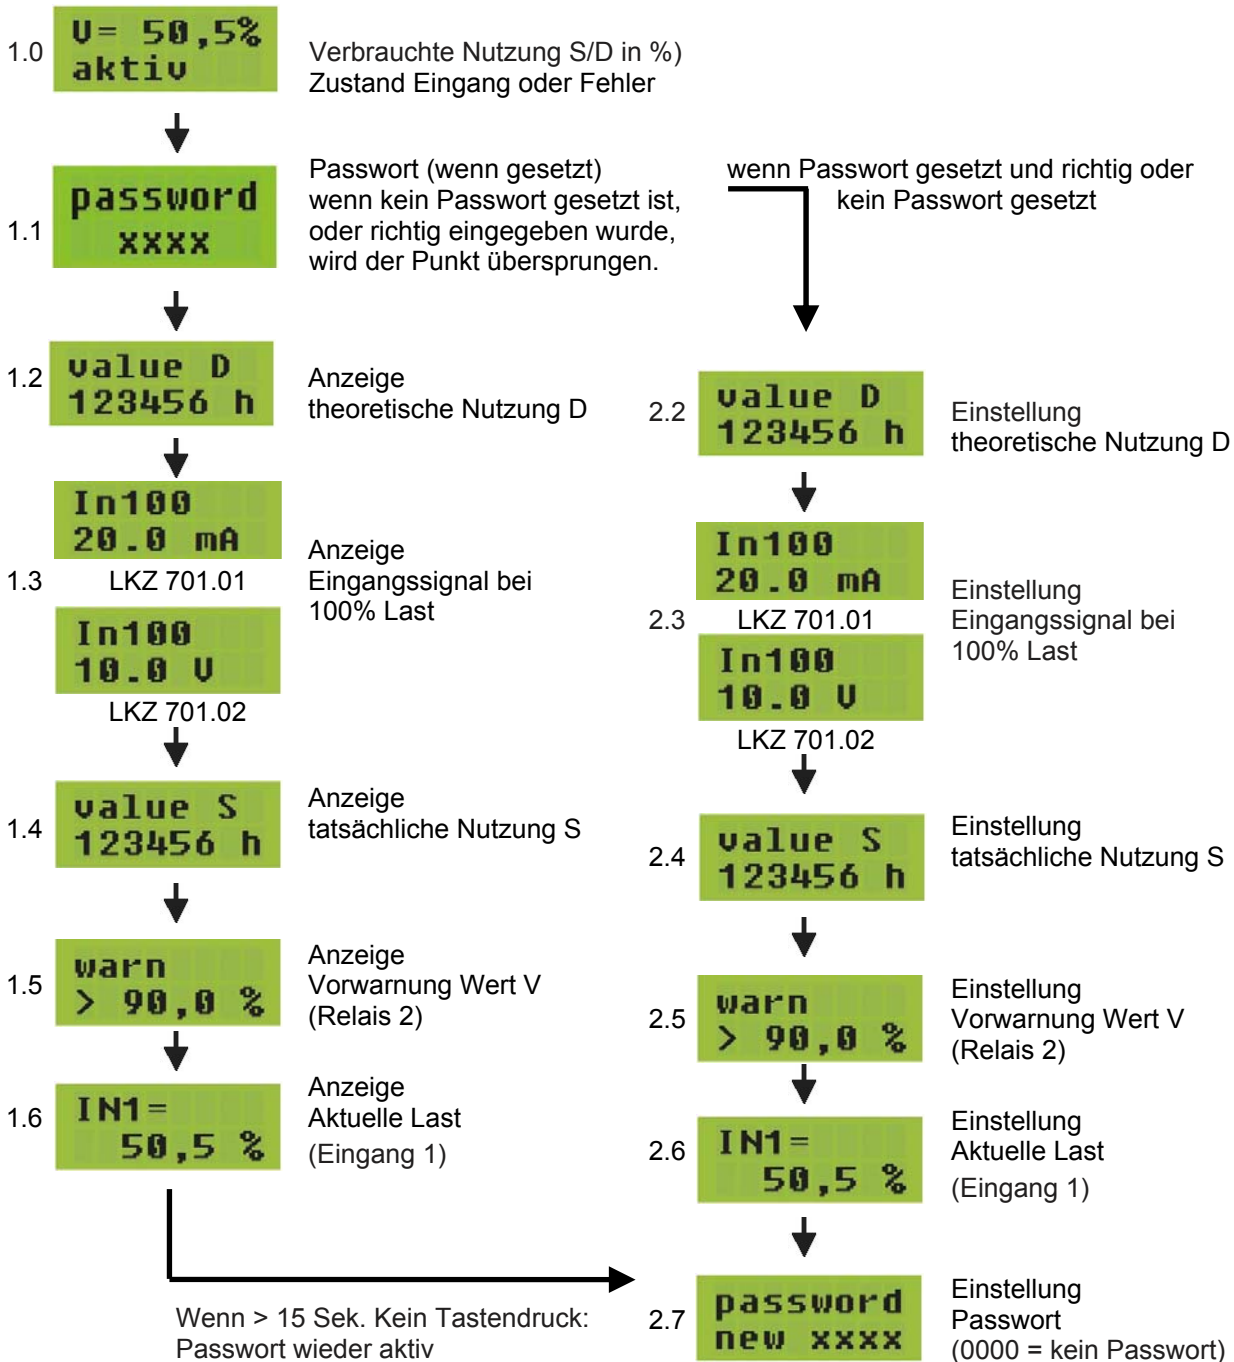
1.0 V= 50,5% aktiv

Verbrauchte Nutzung S/D in %)
Zustand Eingang oder Fehler

1.1 password xxxx

Passwort (wenn gesetzt)
wenn kein Passwort gesetzt ist, oder richtig eingegeben wurde, wird der Punkt übersprungen.

wenn Passwort gesetzt und richtig oder kein Passwort gesetzt

1.2 value D 123456 h

Anzeige
theoretische Nutzung D

1.3 In100 20.0 mA
LKZ 701.01
In100 10.0 V
LKZ 701.02

Anzeige
Eingangssignal bei 100% Last

1.4 value S 123456 h

Anzeige
tatsächliche Nutzung S

1.5 warn > 90,0 %

Anzeige
Vorwarnung Wert V
(Relais 2)

1.6 IN1= 50,5 %

Anzeige
Aktuelle Last
(Eingang 1)

Wenn > 15 Sek. Kein Tastendruck:
Passwort wieder aktiv

2.2 value D 123456 h

Einstellung
theoretische Nutzung D

2.3 In100 20.0 mA
LKZ 701.01
In100 10.0 V
LKZ 701.02

Einstellung
Eingangssignal bei 100% Last

2.4 value S 123456 h

Einstellung
tatsächliche Nutzung S

2.5 warn > 90,0 %

Einstellung
Vorwarnung Wert V
(Relais 2)

2.6 IN1= 50,5 %

Einstellung
Aktuelle Last
(Eingang 1)

2.7 password new xxxx

Einstellung
Passwort
(0000 = kein Passwort)